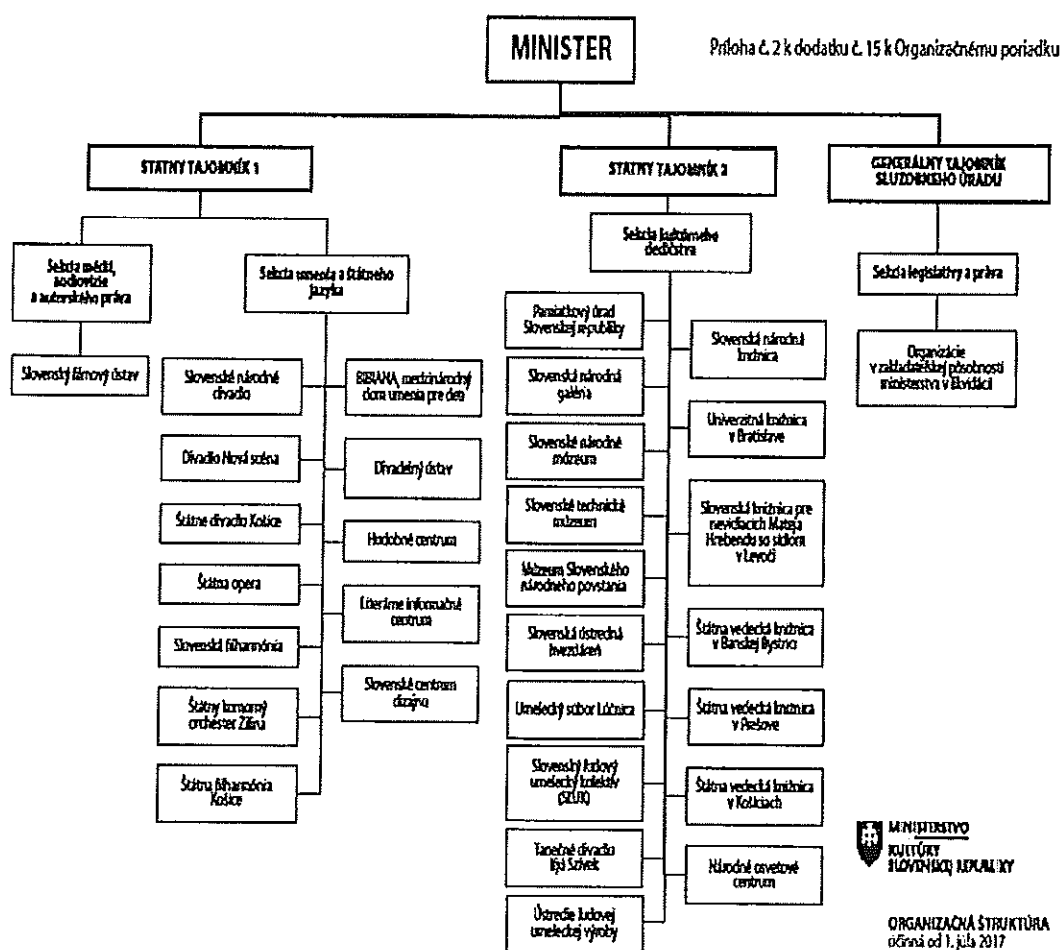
MINISTER

Príloha č. 2 k dodatku č. 15 k Organizačnému poriadku

ŠTÁTNY TAJOMNÍK 1

ŠTÁTNY TAJOMNÍK 2

GENERÁLNY TAJOMNÍK SLUŽOBNÉHO ÚRADU

Sekcia médií, audiovízie a autorského práva

Slovenský filmový ústav

Sekcia umenia a štátneho jazyka

Slovenské národné divadlo

BIBIANA, medzinárodný dom umenia pre deti

Divadlo Nová scéna

Divadelný ústav

Štátne divadlo Košice

Hudobné centrum

Štátna opera

Literárne informačné centrum

Slovenská filharmónia

Slovenské centrum dizajnu

Štátny komorný orchester Žilina

Štátna filharmónia Košice

Sekcia kultúrneho dedičstva

Pamiatkový úrad Slovenskej republiky

Slovenská národná knižnica

Slovenská národná galéria

Univerzitná knižnica v Bratislave

Slovenské národné múzeum

Slovenské technické múzeum

Slovenská knižnica pre nevidiacich Mateja Hrebendu so sídlom v Levoči

Múzeum Slovenského národného povstania

Slovenská ústredná hvezdáreň

Štátna vedecká knižnica v Banskej Bystrici

Umelecký súbor Lúčnica

Štátna vedecká knižnica v Prešove

Slovenský ľudový umelecký kolektív (SĽUK)

Štátna vedecká knižnica v Košiciach

Tanečné divadlo Ifjú Szivek

Národné osvetové centrum

Ústredie ľudovej umeleckej výroby

Sekcia legislatívy a práva

Organizácie v zakladateľskej pôsobnosti ministerstva v likvidácii

MINISTERSTVO KULTÚRY SLOVENSKEJ REPUBLIKY

ORGANIZAČNÁ ŠTRUKTÚRA účinná od 1. júla 2017